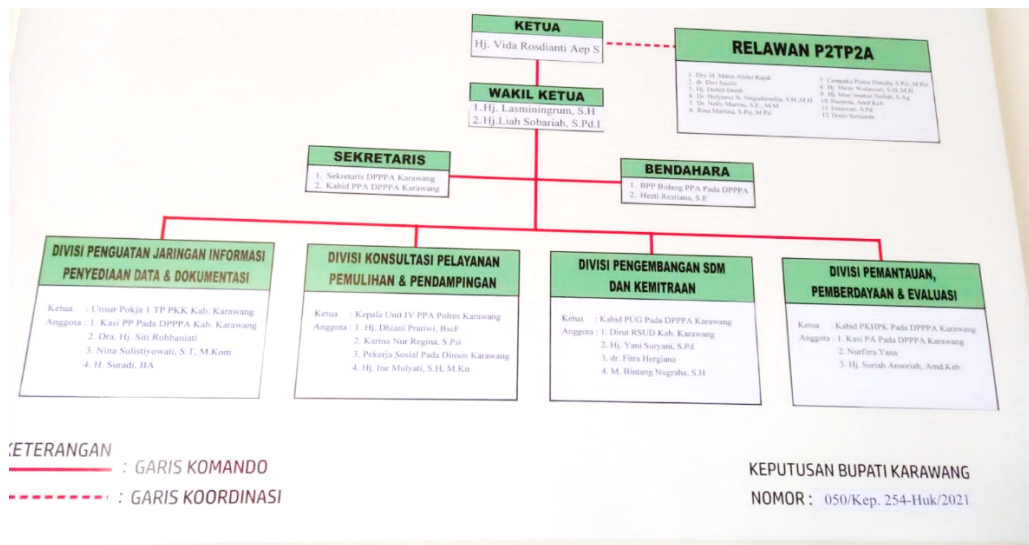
KETUA

Hj. Vida Rosdianti Aep S.

RELAWAN P2TP2A

1. Dra. H. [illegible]
2. dr. Dwi Santi
3. Hj. Dedeh Dedi
4. Dr. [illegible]
5. Dr. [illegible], S.E., M.M
6. Rina Martina, S.Psi, M.Psi
7. Cempaka Putri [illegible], S.Psi, M.Psi
8. H. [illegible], S.H, M.H
9. Hj. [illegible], S.Ag
10. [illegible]
11. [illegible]
12. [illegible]

WAKIL KETUA

1. Hj. Lasminingrum, S.H
2. Hj.Liah Sobariah, S.Pd.I

SEKRETARIS

1. Sekretaris DPPPA Karawang
2. Kabid PPA DPPPA Karawang

BENDAHARA

1. BPP Bidang PPA Pada DPPPA
2. Hezti Restiana, S.E

DIVISI PENGUATAN JARINGAN INFORMASI PENYEDIAAN DATA & DOKUMENTASI

Ketua : Unsur Pokja 1 TP PKK Kab. Karawang
Anggota : 1. Kasi PP Pada DPPPA Kab. Karawang
2. Dra. Hj. Siti Rohbaniati
3. Nina Sulistiyowati, S.T, M.Kom
4. H. Suradi, BA

DIVISI KONSULTASI PELAYANAN PEMULIHAN & PENDAMPINGAN

Ketua : Kepala Unit IV PPA Polres Karawang
Anggota : 1. Hj. Dhiani Pratiwi, BscF
2. Karina Nur Regina, S.Psi
3. Pekerja Sosial Pada Dinsos Karawang
4. Hj. Ine Mulyati, S.H, M.Kn

DIVISI PENGEMBANGAN SDM DAN KEMITRAAN

Ketua : Kabid PUG Pada DPPPA Karawang
Anggota : 1. Dirut RSUD Kab. Karawang
2. Hj. Yani Suryani, S.Pd
3. dr. Fitra Hergiana
4. M. Bintang Nugraha, S.H

DIVISI PEMANTAUAN, PEMBERDAYAAN & EVALUASI

Ketua : Kabid PKHPK Pada DPPPA Karawang
Anggota : 1. Kasi PA Pada DPPPA Karawang
2. Nurfitra Yana
3. Hj. Suriah Ansoriah, Amd.Keb

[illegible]ETERANGAN
: GARIS KOMANDO
: GARIS KOORDINASI

KEPUTUSAN BUPATI KARAWANG
NOMOR : 050/Kep. 254-Huk/2021